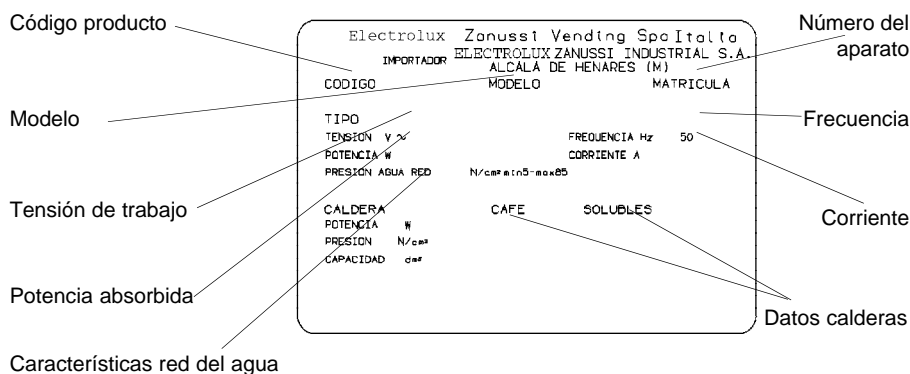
Código producto

Número del aparato

Electrolux Zanussi Vending SpaItalia
IMPORTADOR ELECTROLUX ZANUSSI INDUSTRIAL S.A.
ALCALA DE HENARES (M)

CODIGO MODELO MATRICULA

Modelo

TIPO

Frecuencia

TENSION V ∼ FREQUENCIA Hz 50

POTENCIA W CORRIENTE A

PRESION AGUA RED N/cm² min5-max85

Tensión de trabajo

CALDERA CAFE SOLUBLES
POTENCIA W
PRESION N/cm²
CAPACIDAD dm³

Corriente

Potencia absorbida

Datos calderas

Características red del agua